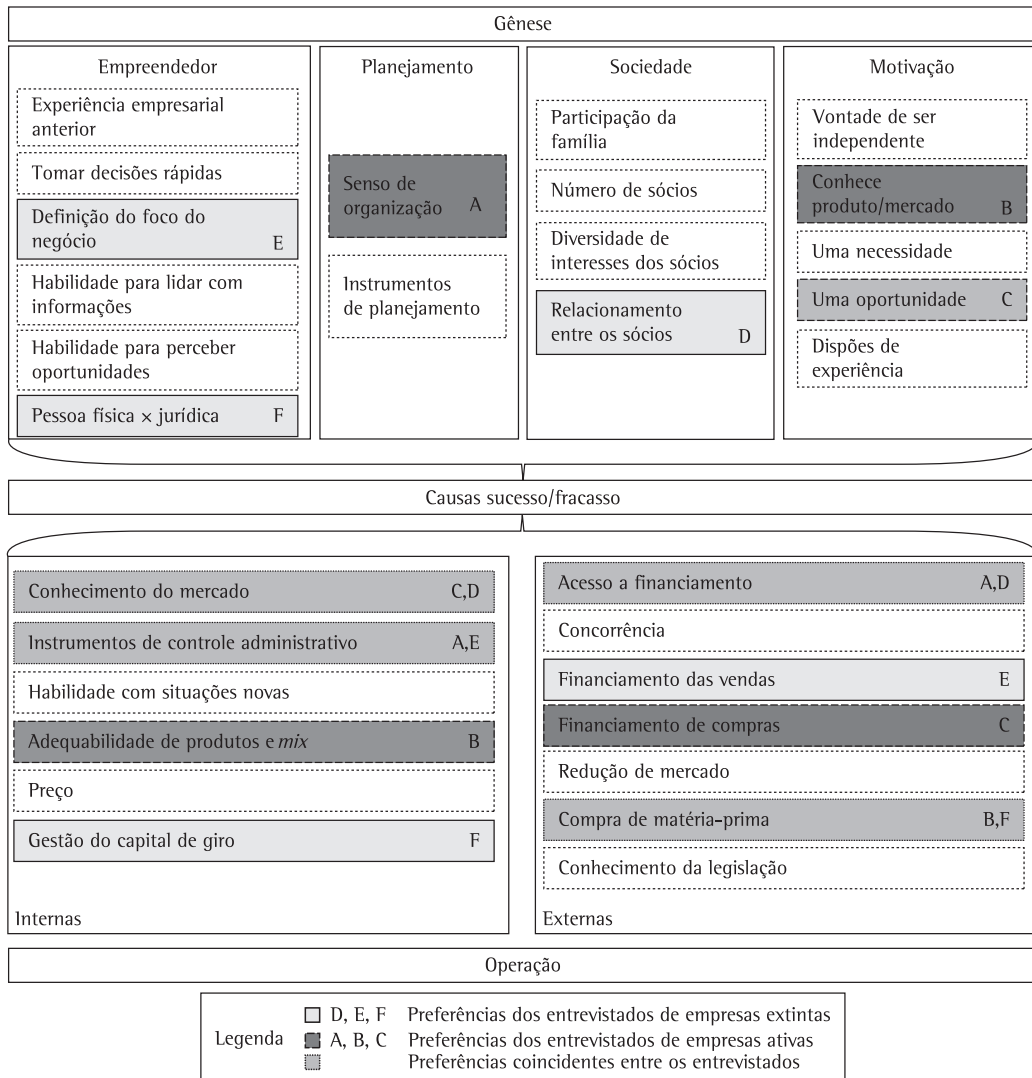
Gênese

Empreendedor

Experiência empresarial anterior

Tomar decisões rápidas

Definição do foco do negócio E

Habilidade para lidar com informações

Habilidade para perceber oportunidades

Pessoa física × jurídica F

Planejamento

Senso de organização A

Instrumentos de planejamento

Sociedade

Participação da família

Número de sócios

Diversidade de interesses dos sócios

Relacionamento entre os sócios D

Motivação

Vontade de ser independente

Conhece produto/mercado B

Uma necessidade

Uma oportunidade C

Dispões de experiência

Causas sucesso/fracasso

Conhecimento do mercado C,D

Instrumentos de controle administrativo A,E

Habilidade com situações novas

Adequabilidade de produtos e *mix* B

Preço

Gestão do capital de giro F

Internas

Acesso a financiamento A,D

Concorrência

Financiamento das vendas E

Financiamento de compras C

Redução de mercado

Compra de matéria-prima B,F

Conhecimento da legislação

Externas

Operação

Legenda
D, E, F Preferências dos entrevistados de empresas extintas
A, B, C Preferências dos entrevistados de empresas ativas
Preferências coincidentes entre os entrevistados